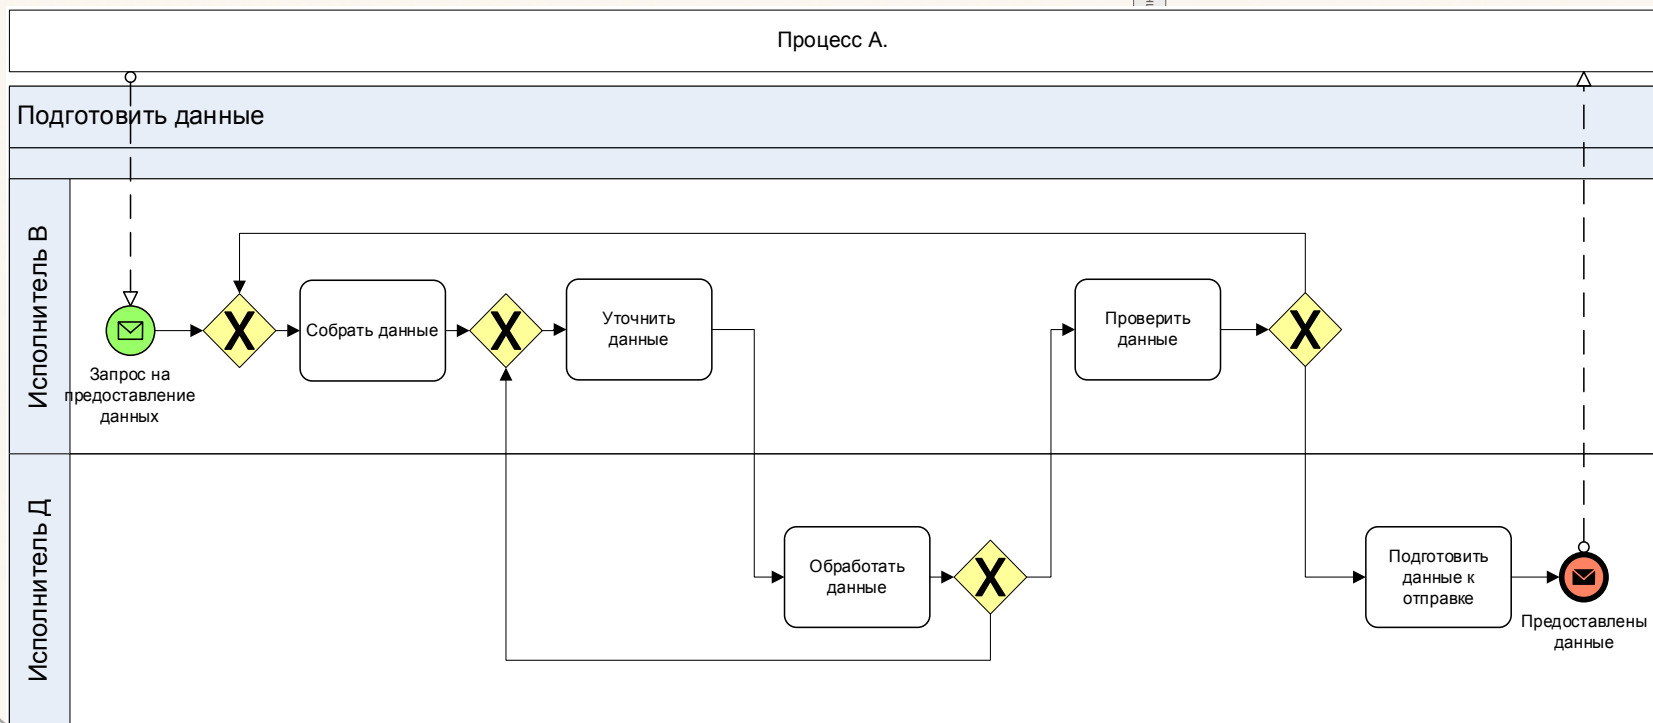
Процесс А.

Подготовить данные

Исполнитель В

Запрос на предоставление данных

X

Собрать данные

X

Уточнить данные

Проверить данные

X

Исполнитель Д

Обработать данные

X

Подготовить данные к отправке

Предоставлены данные